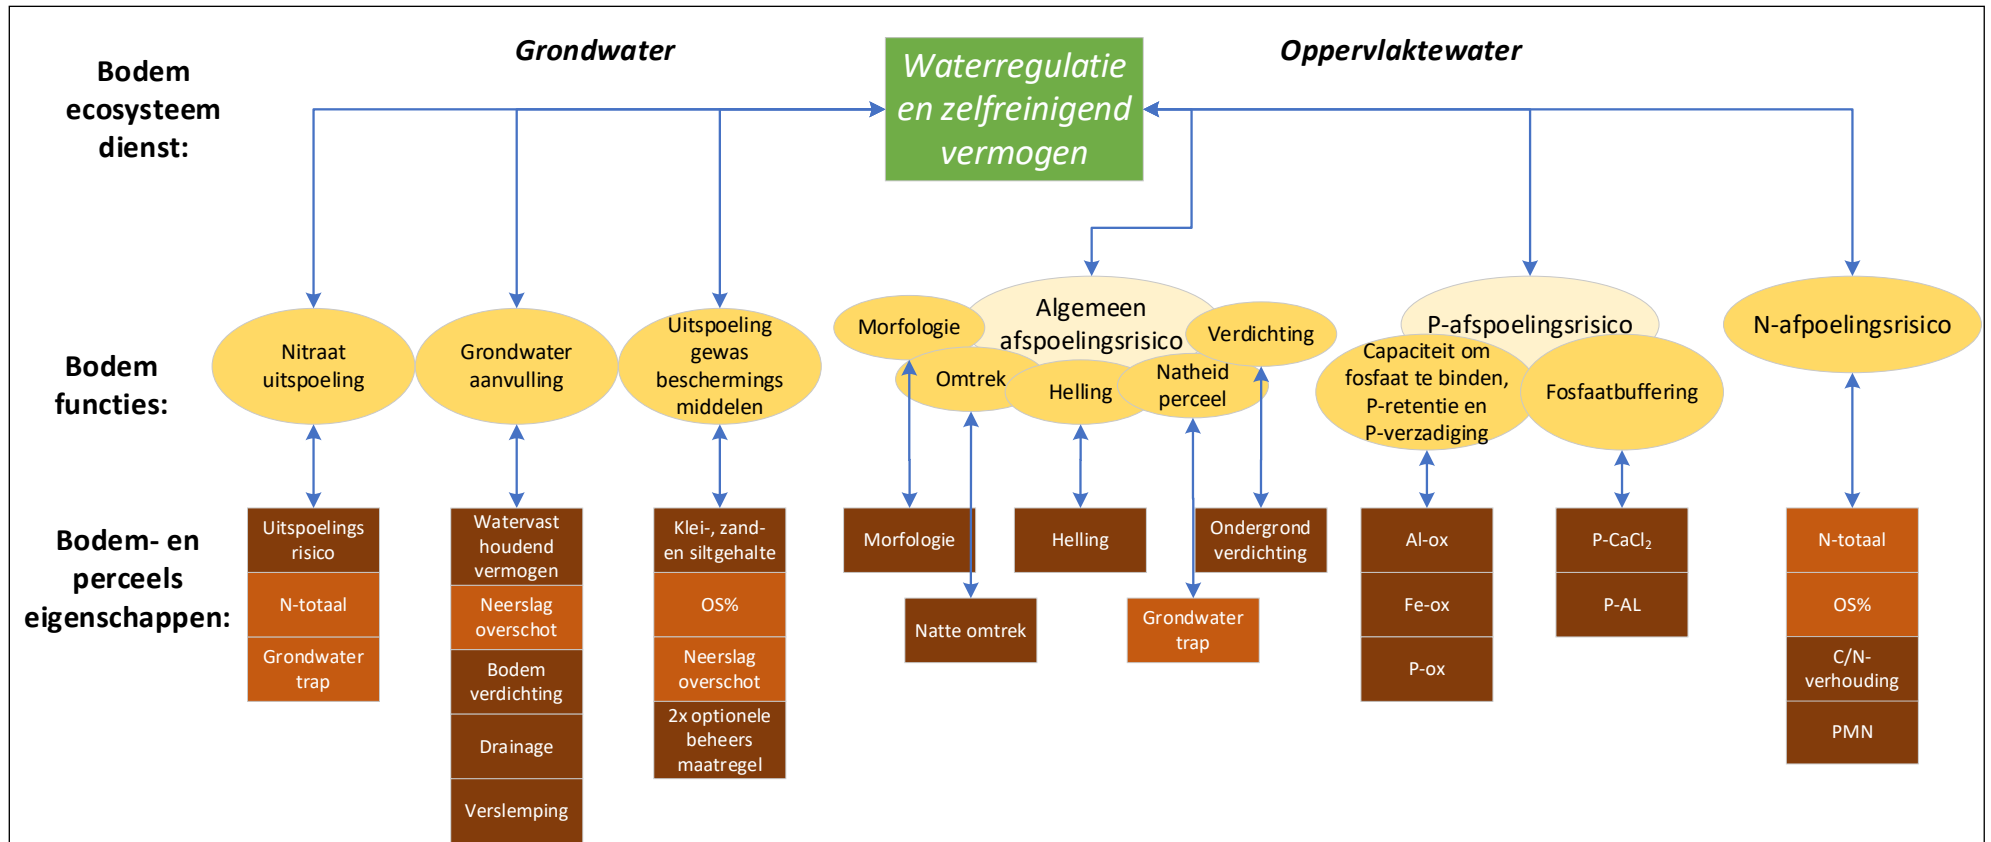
Bodem ecosysteem dienst:

Grondwater

Waterregulatie en zelfreinigend vermogen

Oppervlaktewater

Bodem functies:

Nitraat uitspoeling

Grondwater aanvulling

Uitspoeling gewas beschermings middelen

Morfologie

Algemeen afspoelingsrisico

Verdichting

Omtrek

Helling

Natheid perceel

P-afspoelingsrisico

Capaciteit om fosfaat te binden, P-retentie en P-verzadiging

Fosfaatbuffering

N-afpoelingsrisico

Bodem- en perceels eigenschappen:

Uitspoelings risico

N-totaal

Grondwater trap

Watervast houdend vermogen

Neerslag overschot

Bodem verdichting

Drainage

Verslemping

Klei-, zand- en siltgehalte

OS%

Neerslag overschot

2x optionele beheers maatregel

Morfologie

Natte omtrek

Helling

Grondwater trap

Ondergrond verdichting

Al-ox

Fe-ox

P-ox

P-CaCl$_2$

P-AL

N-totaal

OS%

C/N-verhouding

PMN